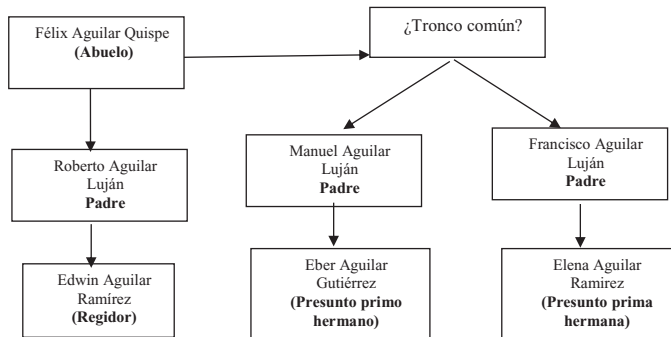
Félix Aguilar Quispe
(Abuelo)

¿Tronco común?

Roberto Aguilar Luján
Padre

Manuel Aguilar Luján
Padre

Francisco Aguilar Luján
Padre

Edwin Aguilar Ramírez
(Regidor)

Eber Aguilar Gutiérrez
(Presunto primo hermano)

Elena Aguilar Ramirez
(Presunto prima hermana)